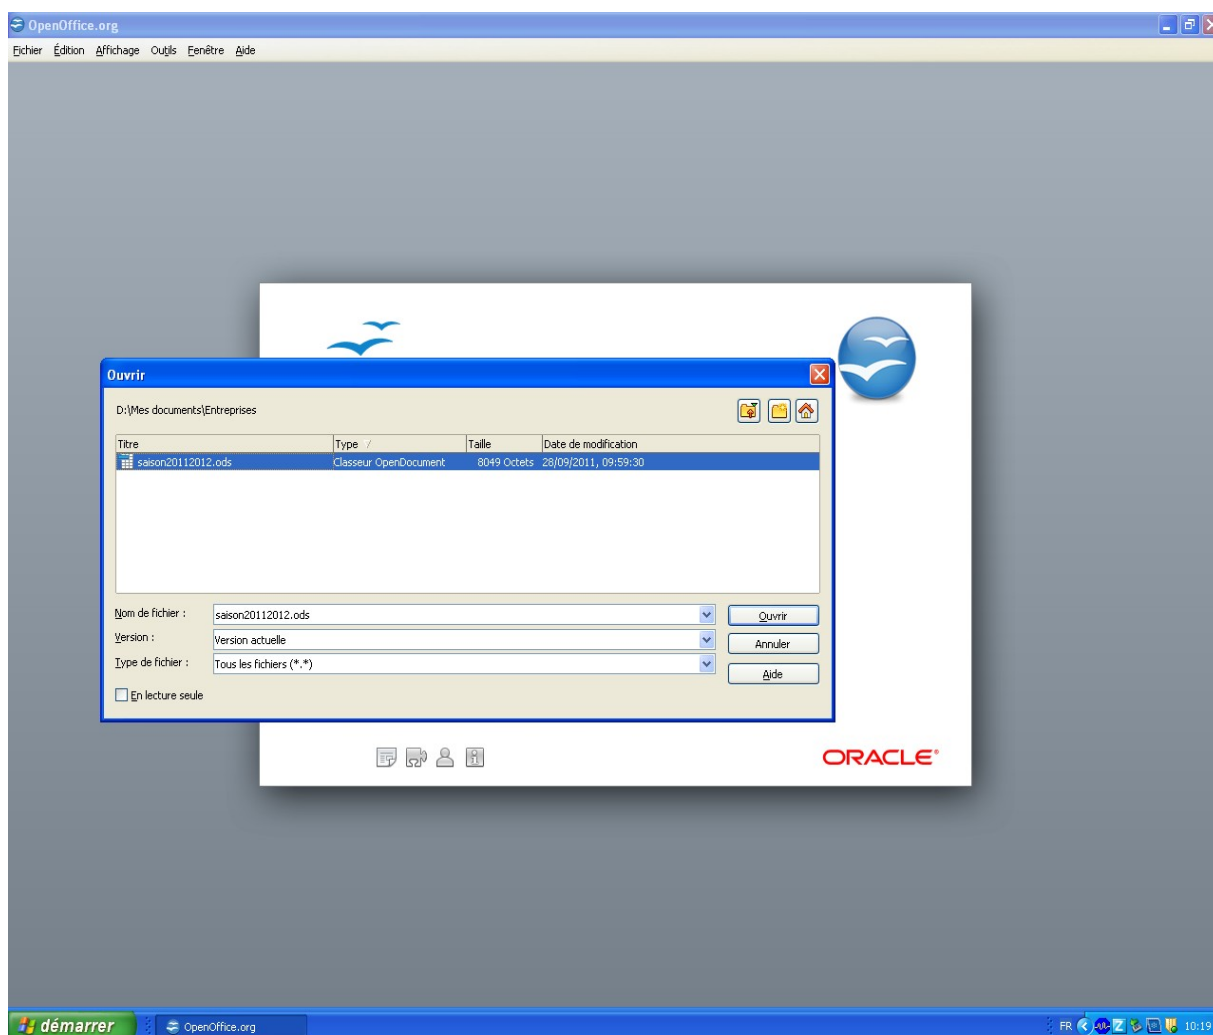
OpenOffice.org

Fichier Édition Affichage Outils Fenêtre Aide

Ouvrir

D:\Mes documents\Entreprises

| Titre | Type | Taille | Date de modification |
|---|---|---|---|
| saison20112012.ods | Classeur OpenDocument | 8049 Octets | 28/09/2011, 09:59:30 |

Nom de fichier : saison20112012.ods

Version : Version actuelle

Type de fichier : Tous les fichiers (*.*)

Ouvrir

Annuler

Aide

En lecture seule

ORACLE

démarrer

OpenOffice.org

FR 10:19